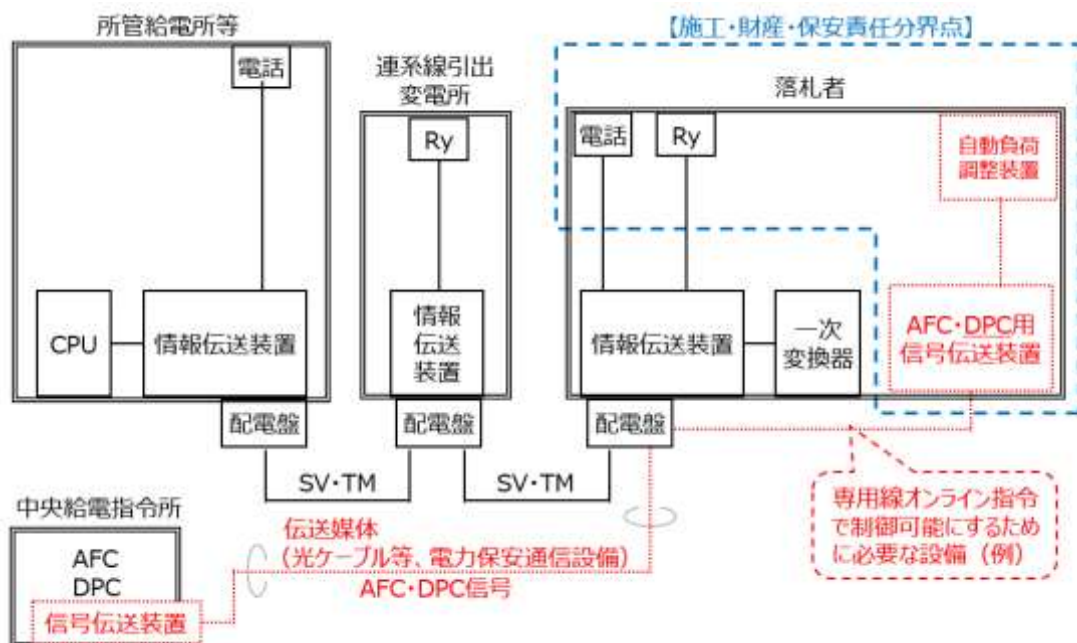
所管給電所等

電話

CPU

情報伝送装置

配電盤

連系線引出変電所

Ry

情報伝送装置

配電盤

SV・TM

SV・TM

【施工・財産・保安責任分界点】

落札者

電話

Ry

自動負荷調整装置

情報伝送装置

一次変換器

AFC・DPC用信号伝送装置

配電盤

専用線オンライン指令で制御可能にするために必要な設備（例）

中央給電指令所

AFC
DPC

信号伝送装置

伝送媒体
（光ケーブル等、電力保安通信設備）

AFC・DPC信号